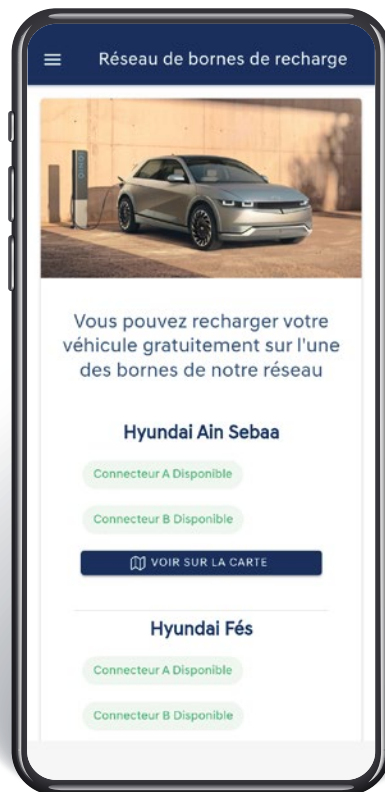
Réseau de bornes de recharge

Vous pouvez recharger votre véhicule gratuitement sur l'une des bornes de notre réseau

Hyundai Ain Sebaa

Connecteur A Disponible

Connecteur B Disponible

VOIR SUR LA CARTE

Hyundai Fés

Connecteur A Disponible

Connecteur B Disponible